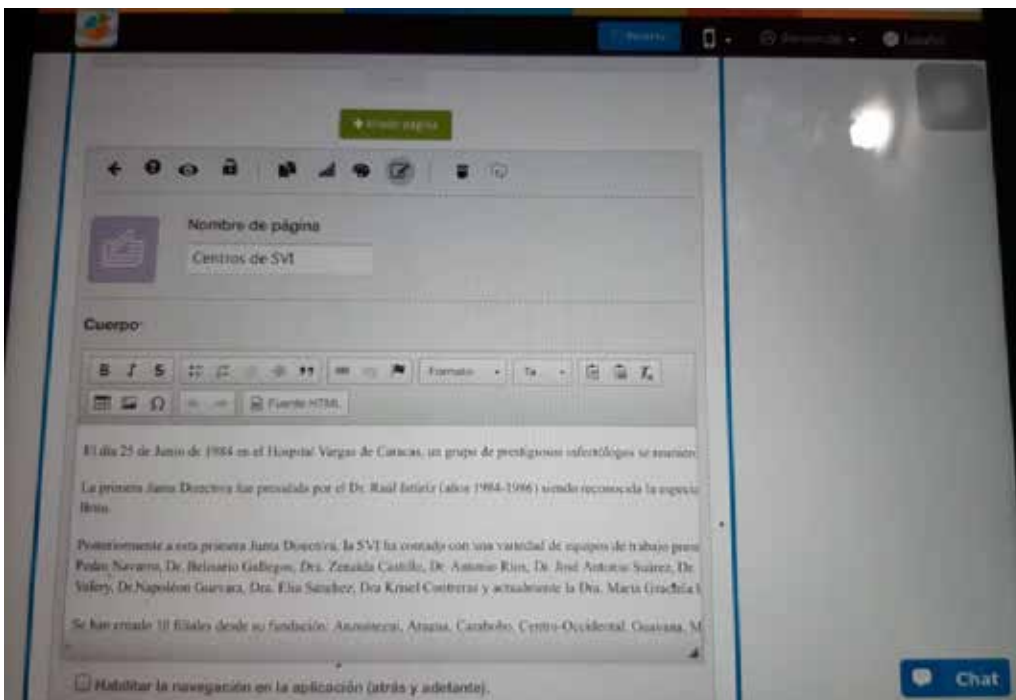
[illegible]

+ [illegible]

Nombre de página

Centros de SVI

Cuerpo

Formato

Ta

Fuente HTML

El día 25 de Junio de 1984 en el Hospital Vargas de Caracas, un grupo de prestigiosos infectólogos se reunier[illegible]

La primera Junta Directiva fue presidida por el Dr. Raúl Istúriz (años 1984-1986) siendo reconocida la especia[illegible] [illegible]

Posteriormente a esta primera Junta Directiva, la SVI ha contado con una variedad de equipos de trabajo pres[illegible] Pedro Navarro, Dr. Belisario Gallegos, Dra. Zenaida Castillo, Dr. Antonio Ríos, Dr. José Antonio Suárez, Dr. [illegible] Valery, Dr Napoleón Guevara, Dra. Elsa Sánchez, Dra Krisel Contreras y actualmente la Dra. María Graciela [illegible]

Se han creado 10 filiales desde su fundación: Anzoátegui, Aragua, Carabobo, Centro-Occidental, Guayana, M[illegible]

Habilitar la navegación en la aplicación (atrás y adelante).

Chat